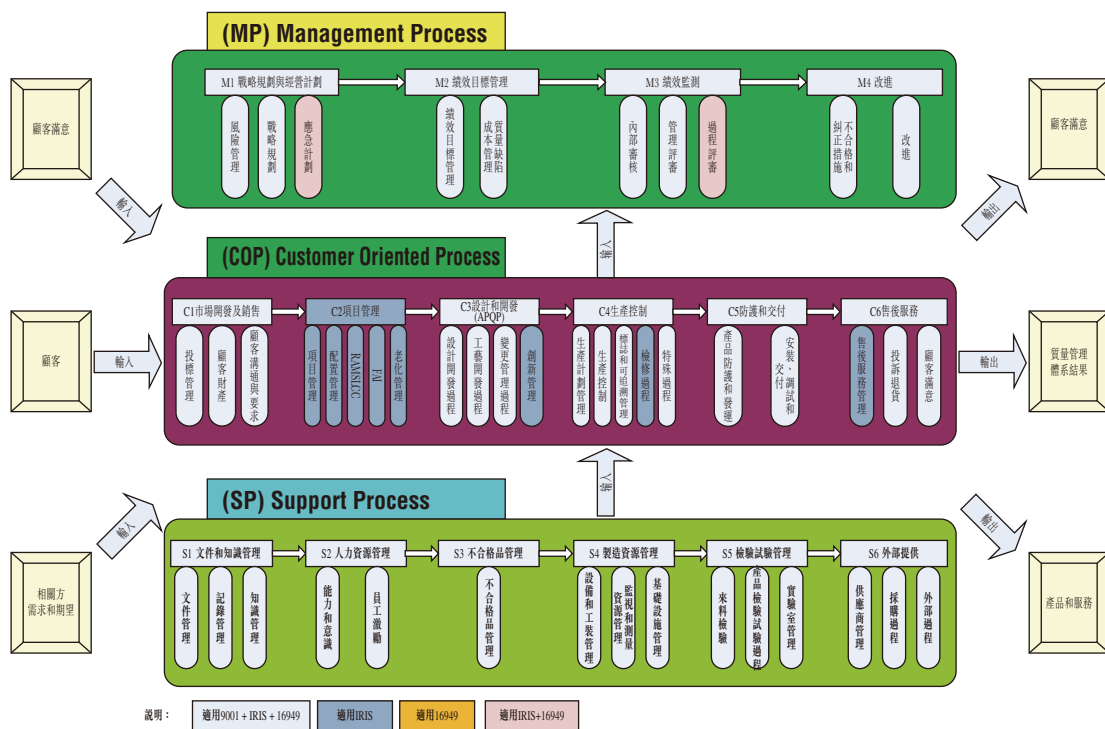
(MP) Management Process

M1 戰略規劃與經營計劃
風險管理
戰略規劃
應急計劃

M2 績效目標管理
績效目標管理
質量成本缺陷管理

M3 績效監測
內部審核
管理評審
過程評審

M4 改進
不合格和糾正措施
改進

顧客滿意
輸入
顧客滿意
輸出
介入

(COP) Customer Oriented Process

C1市場開發及銷售
投標管理
顧客財產
顧客溝通與要求

C2項目管理
項目管理
配置管理
RAMS/LCC
FAI
老化管理

C3設計和開發(APQP)
設計開發過程
工藝開發過程
變更管理過程
創新管理

C4生產控制
生產計劃管理
生產控制
標識和可追溯管理
檢修過程
特殊過程

C5防護和交付
產品防護和發運
安裝、調試和交付

C6售後服務
售後服務管理
投訴退貨
顧客滿意

顧客
輸入
輸出
質量管理體系結果
介入

(SP) Support Process

S1 文件和知識管理
文件管理
記錄管理
知識管理

S2 人力資源管理
能力和意識
員工激勵

S3 不合格品管理
不合格品管理

S4 製造資源管理
設備和工裝管理
監視和測量資源管理
基礎設施管理

S5 檢驗試驗管理
來料檢驗
產品檢驗試驗過程
實驗室管理

S6 外部提供
供應商管理
採購過程
外部過程

相關方需求和期望
輸入
輸出
產品和服務

說明：
適用9001 + IRIS + 16949
適用IRIS
適用16949
適用IRIS+16949